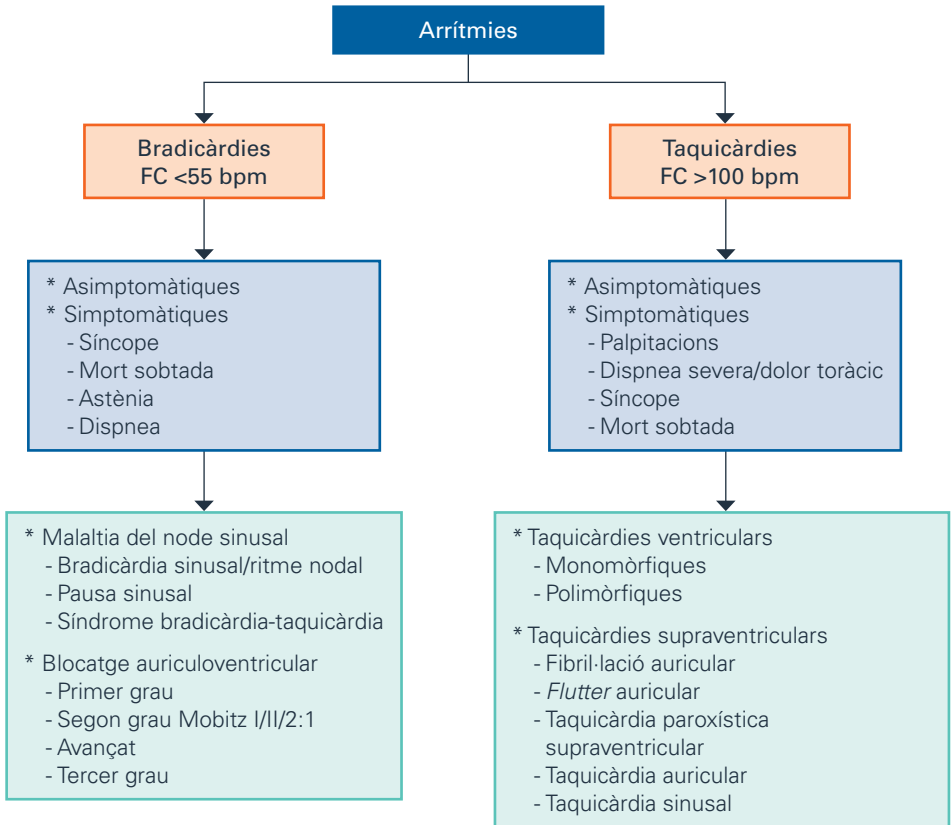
Arrítmies

Bradicàrdies
FC <55 bpm

Taquicàrdies
FC >100 bpm

* Asimptomàtiques
* Simptomàtiques
- Síncope
- Mort sobtada
- Astènia
- Dispnea

* Asimptomàtiques
* Simptomàtiques
- Palpitacions
- Dispnea severa/dolor toràcic
- Síncope
- Mort sobtada

* Malaltia del node sinusal
- Bradicàrdia sinusal/ritme nodal
- Pausa sinusal
- Síndrome bradicàrdia-taquicàrdia

* Blocatge auriculoventricular
- Primer grau
- Segon grau Mobitz I/II/2:1
- Avançat
- Tercer grau

* Taquicàrdies ventriculars
- Monomòrfiques
- Polimòrfiques

* Taquicàrdies supraventriculars
- Fibril·lació auricular
- Flutter auricular
- Taquicàrdia paroxística supraventricular
- Taquicàrdia auricular
- Taquicàrdia sinusal